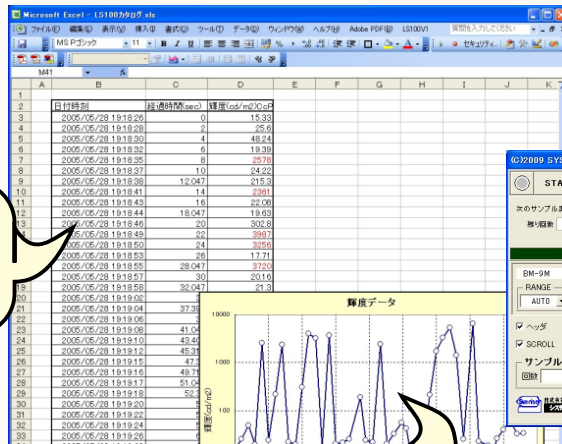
Microsoft Excel - LS100カタログ.xls

ファイル(F) 編集(E) 表示(V) 挿入(I) 書式(O) ツール(T) データ(D) ウィンドウ(W) ヘルプ(H) Adobe PDF(B) LS100V1

質問を入力してください

MS Pゴシック 11 B I U

セキュリティ...

M41 fx

| | A | B | C | D | E | F | G | H | I | J | K |
|---|---|---|---|---|---|---|---|---|---|---|---|
| 1 | | | | | | | | | | | |
| 2 | | 日付時刻 | 経過時間(sec) | 輝度(cd/m2)CcP | | | | | | | |
| 3 | | 2005/05/28 19:18:26 | 0 | 15.33 | | | | | | | |
| 4 | | 2005/05/28 19:18:28 | 2 | 25.6 | | | | | | | |
| 5 | | 2005/05/28 19:18:30 | 4 | 48.24 | | | | | | | |
| 6 | | 2005/05/28 19:18:32 | 6 | 19.39 | | | | | | | |
| 7 | | 2005/05/28 19:18:35 | 8 | 2578 | | | | | | | |
| 8 | | 2005/05/28 19:18:37 | 10 | 24.22 | | | | | | | |
| 9 | | 2005/05/28 19:18:38 | 12.047 | 215.3 | | | | | | | |
| 10 | | 2005/05/28 19:18:41 | 14 | 2361 | | | | | | | |
| 11 | | 2005/05/28 19:18:43 | 16 | 22.06 | | | | | | | |
| 12 | | 2005/05/28 19:18:44 | 18.047 | 19.63 | | | | | | | |
| 13 | | 2005/05/28 19:18:46 | 20 | 302.8 | | | | | | | |
| 14 | | 2005/05/28 19:18:49 | 22 | 3987 | | | | | | | |
| 15 | | 2005/05/28 19:18:50 | 24 | 3256 | | | | | | | |
| 16 | | 2005/05/28 19:18:53 | 26 | 17.71 | | | | | | | |
| 17 | | 2005/05/28 19:18:55 | 28.047 | 3720 | | | | | | | |
| 18 | | 2005/05/28 19:18:57 | 30 | 20.16 | | | | | | | |
| 19 | | 2005/05/28 19:18:58 | 32.047 | 21.3 | | | | | | | |
| 20 | | 2005/05/28 19:19:02 | | | | | | | | | |
| 21 | | 2005/05/28 19:19:04 | 37.5 | | | | | | | | |
| 22 | | 2005/05/28 19:19:06 | | | | | | | | | |
| 23 | | 2005/05/28 19:19:08 | 41.0 | | | | | | | | |
| 24 | | 2005/05/28 19:19:10 | 43.4 | | | | | | | | |
| 25 | | 2005/05/28 19:19:12 | 45.3 | | | | | | | | |
| 26 | | 2005/05/28 19:19:15 | 47 | | | | | | | | |
| 27 | | 2005/05/28 19:19:16 | 49.7 | | | | | | | | |
| 28 | | 2005/05/28 19:19:17 | 51.0 | | | | | | | | |
| 29 | | 2005/05/28 19:19:18 | 52.3 | | | | | | | | |
| 30 | | 2005/05/28 19:19:20 | | | | | | | | | |
| 31 | | 2005/05/28 19:19:22 | | | | | | | | | |
| 32 | | 2005/05/28 19:19:24 | | | | | | | | | |
| 33 | | 2005/05/28 19:19:26 | | | | | | | | | |

輝度データ

10000
1000
100
輝度(cd/m2)

(C)2009 SYS
STA
次のサンプル
残り回数
BM-9M
RANGE
AUTO
ヘッダ
SCROLL
サンプル
回数